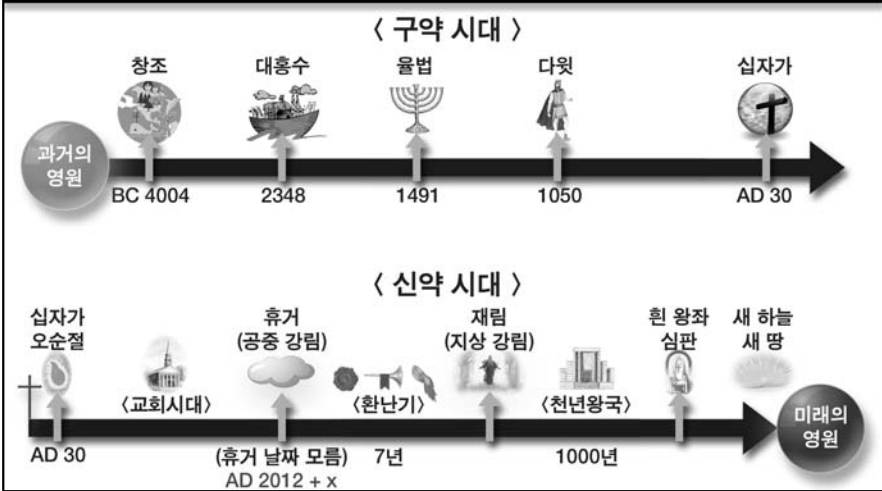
〈 구약 시대 〉

창조
대홍수
율법
다윗
십자가

과거의 영원

BC 4004
2348
1491
1050
AD 30

〈 신약 시대 〉

십자가 오순절
휴거 (공중 강림)
재림 (지상 강림)
흰 왕좌 심판
새 하늘 새 땅

〈교회시대〉
〈환난기〉
〈천년왕국〉

미래의 영원

AD 30
(휴거 날짜 모름)
AD 2012 + x
7년
1000년